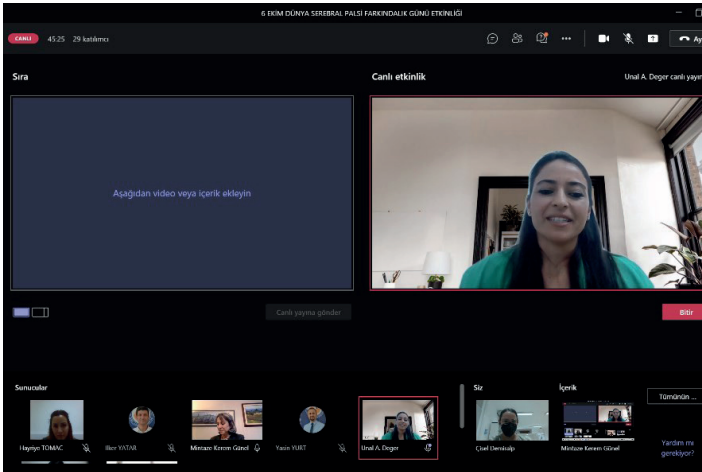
6 EKİM DÜNYA SEREBRAL PALSİ FARKINDALIK GÜNÜ ETKİNLİĞİ

CANLI 45:25 29 katılımcı

Ay

Sıra

Canlı etkinlik

Unal A. Deger canlı yayın

Aşağıdan video veya içerik ekleyin

Canlı yayına gönder

Bitir

Sunucular

Hayriye TOMAÇ

İlker YATAR

Mintaze Kerem Günel

Yasin YURT

Unal A. Deger

Siz

Çisel Demisalp

İçerik

Mintaze Kerem Günel

Tümünün ...

Yardım mı gerekiyor?